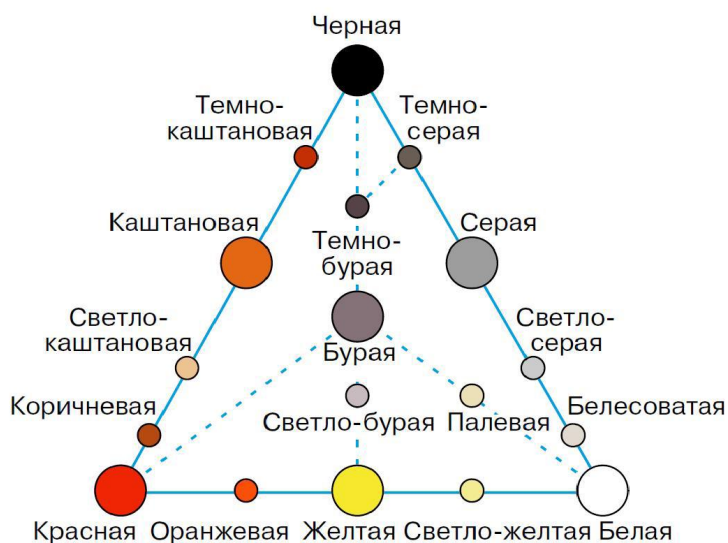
Черная

Темно-каштановая

Темно-серая

Каштановая

Темно-бурая

Серая

Светло-каштановая

Бурая

Светло-серая

Коричневая

Светло-бурая

Палевая

Белесоватая

Красная

Оранжевая

Желтая

Светло-желтая

Белая